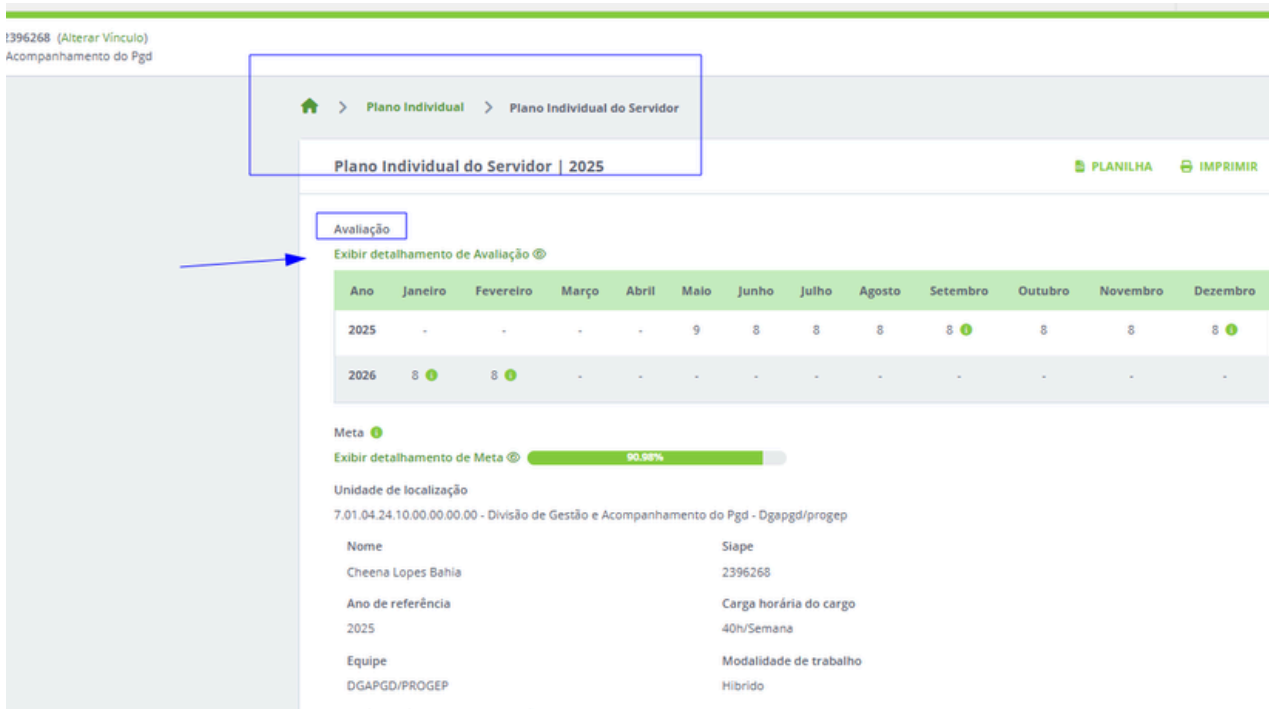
2396268 (Alterar Vínculo)
Acompanhamento do Pgd

> Plano Individual > Plano Individual do Servidor

Plano Individual do Servidor | 2025

PLANILHA IMPRIMIR

Avaliação
Exibir detalhamento de Avaliação

| Ano | Janeiro | Fevereiro | Março | Abril | Maio | Junho | Julho | Agosto | Setembro | Outubro | Novembro | Dezembro |
|---|---|---|---|---|---|---|---|---|---|---|---|---|
| 2025 | - | - | - | - | 9 | 8 | 8 | 8 | 8 | 8 | 8 | 8 |
| 2026 | 8 | 8 | - | - | - | - | - | - | - | - | - | - |

Meta
Exibir detalhamento de Meta 90.98%

Unidade de localização
7.01.04.24.10.00.00.00.00 - Divisão de Gestão e Acompanhamento do Pgd - Dgapgd/progep

Nome
Cheena Lopes Bahia

Siape
2396268

Ano de referência
2025

Carga horária do cargo
40h/Semana

Equipe
DGAPGD/PROGEP

Modalidade de trabalho
Híbrido